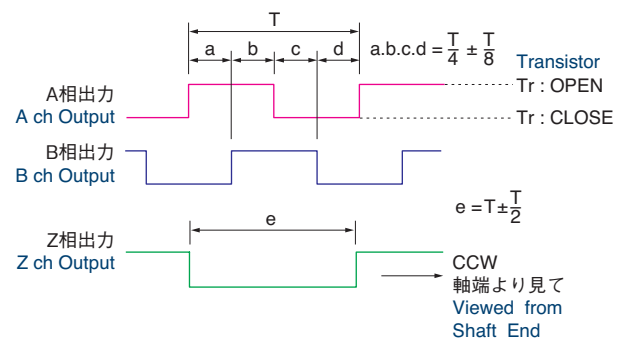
T

a b c d

a.b.c.d = $\frac{T}{4} \pm \frac{T}{8}$

Transistor

A相出力
A ch Output

Tr : OPEN

Tr : CLOSE

B相出力
B ch Output

e = T ± $\frac{T}{2}$

e

Z相出力
Z ch Output

CCW
軸端より見て
Viewed from Shaft End